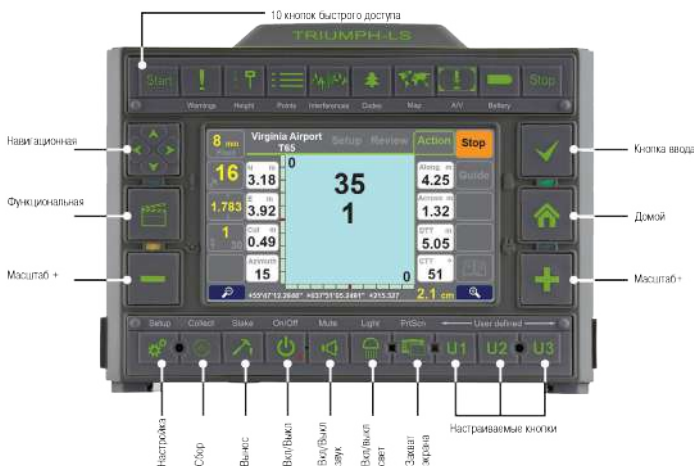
10 кнопок быстрого доступа

TRIUMPH-LS

Start
Warnings
Height
Points
Interferences
Codes
Map
A/V
Battery
Stop

Навигационная

Функциональная

Масштаб +

Virginia Airport
T65
Setup
Review
Action
Stop

8 mm
16
1.783
1
N m 3.18
E m 3.92
Cut m 0.49
Azimuth 15

35
1

0
0

Along m 4.25
Across m 1.32
DTT m 5.05
CTT 51

Guide

+55°47'12.2646" +037°31'05.2461" +215.337
2.1 cm

Кнопка ввода

Домой

Масштаб+

Setup
Collect
Stake
On/Off
Mute
Light
FrtScn
User defined

U1
U2
U3

Настройка
Сбор
Вынос
Вкл/Выкл
Вкл/Выкл звук
Вкл/Выкл свет
Захват экрана
Настраиваемые кнопки